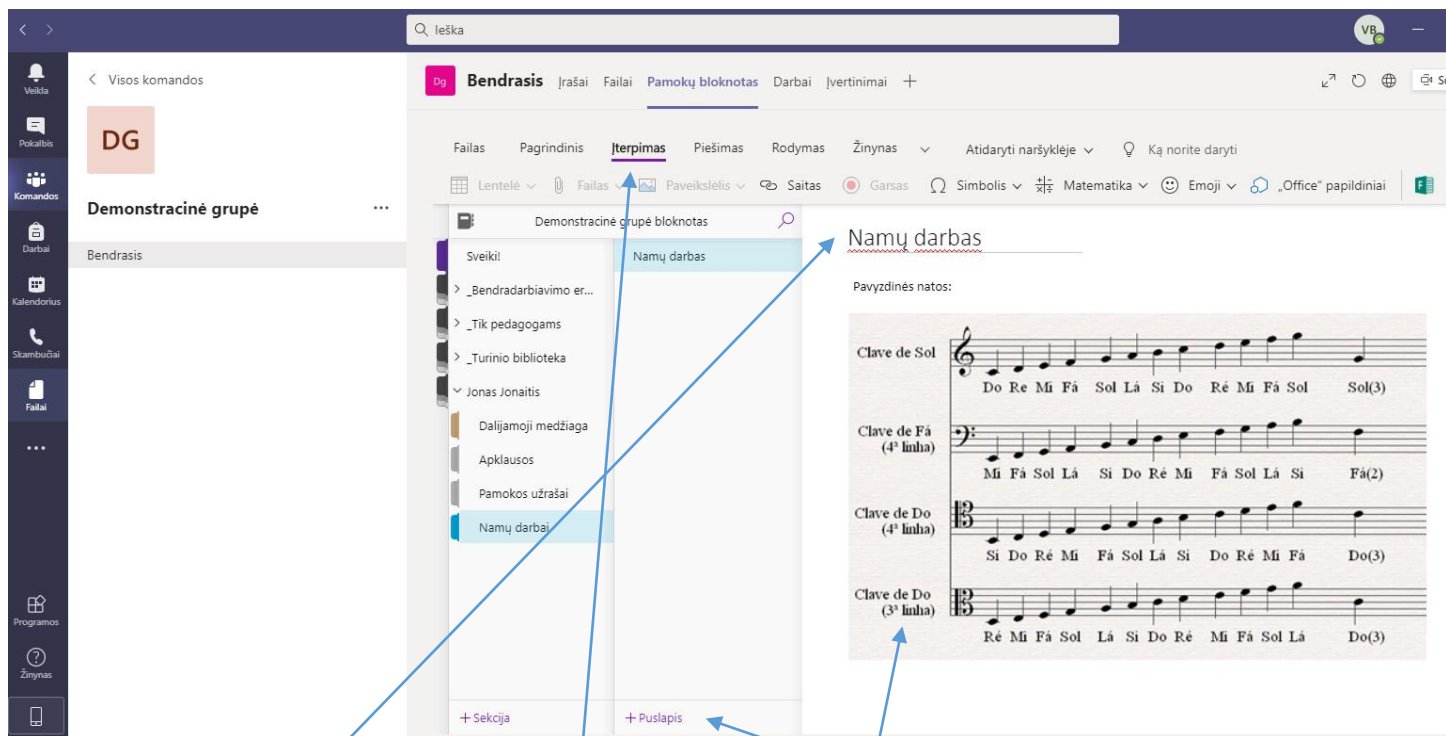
Ieška

VB

Veikla
Pokalbis
Komandos
Darbai
Kalendorius
Skambučiai
Failai
...
Programos
Žinynas

< Visos komandos

DG

Demonstracinė grupė ...

Bendrasis

Dg Bendrasis Įrašai Failai Pamokų bloknotas Darbai Įvertinimai +

Failas Pagrindinis Įterpimas Piešimas Rodymas Žinynas Atidaryti naršyklėje Ką norite daryti

Lentelė Failas Paveikslėlis Saitas Garsas Simbolis Matematika Emoji „Office" papildiniai

Demonstracinė grupė bloknotas

Sveiki!
> _Bendradarbiavimo er...
> _Tik pedagogams
> _Turinio biblioteka
Jonas Jonaitis
Dalijamoji medžiaga
Apklausos
Pamokos užrašai
Namų darbai

+ Sekcija

Namų darbas

+ Puslapis

Namų darbas

Pavyzdinės natos:

Clave de Sol
Do Re Mi Fá Sol Lá Si Do Ré Mi Fá Sol Sol(3)

Clave de Fá (4ª linha)
Mi Fá Sol Lá Si Do Ré Mi Fá Sol Lá Si Fá(2)

Clave de Do (4ª linha)
Si Do Ré Mi Fá Sol Lá Si Do Ré Mi Fá Do(3)

Clave de Do (3ª linha)
Ré Mi Fá Sol Lá Si Do Ré Mi Fá Sol Lá Do(3)